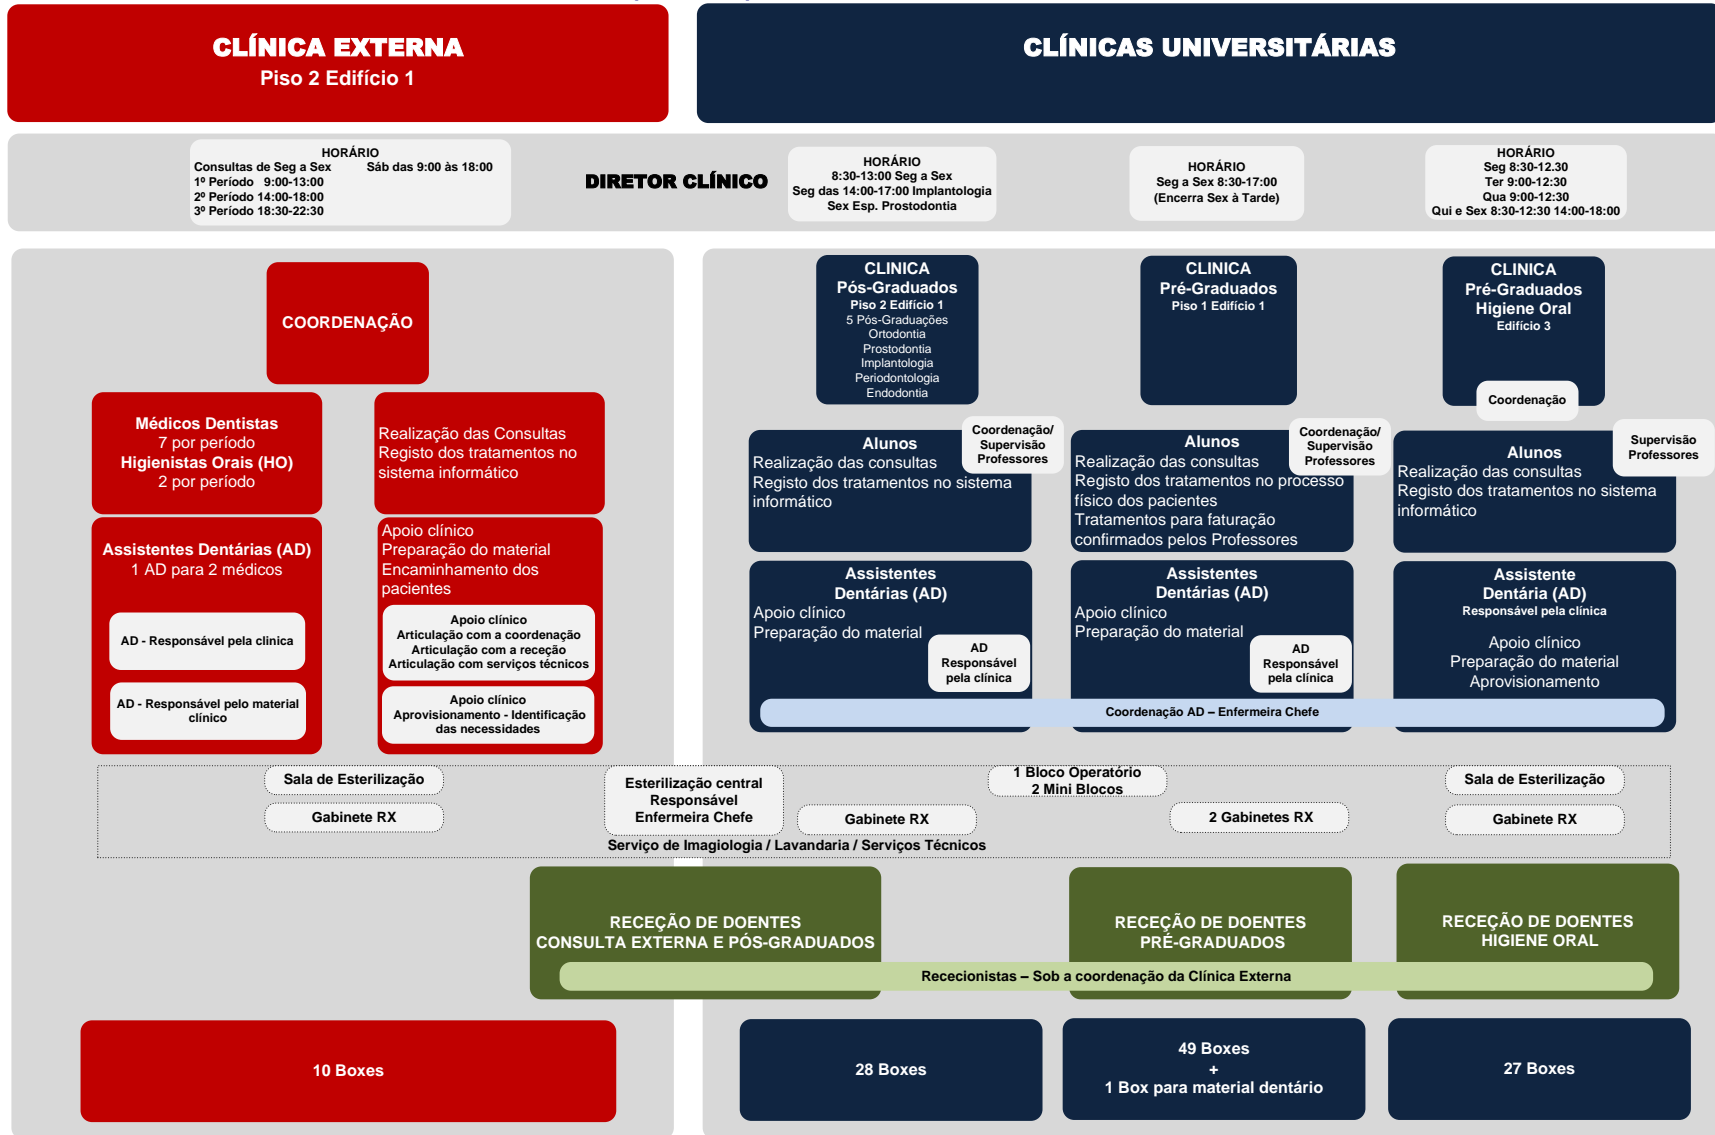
CLÍNICA EXTERNA
Piso 2 Edifício 1

CLÍNICAS UNIVERSITÁRIAS

HORÁRIO
Consultas de Seg a Sex Sáb das 9:00 às 18:00
1º Período 9:00-13:00
2º Período 14:00-18:00
3º Período 18:30-22:30

DIRETOR CLÍNICO

HORÁRIO
8:30-13:00 Seg a Sex
Seg das 14:00-17:00 Implantologia
Sex Esp. Prostodontia

HORÁRIO
Seg a Sex 8:30-17:00
(Encerra Sex à Tarde)

HORÁRIO
Seg 8:30-12:30
Ter 9:00-12:30
Qua 9:00-12:30
Qui e Sex 8:30-12:30 14:00-18:00

COORDENAÇÃO

Médicos Dentistas
7 por período
Higienistas Orais (HO)
2 por período

Realização das Consultas
Registo dos tratamentos no sistema informático

Assistentes Dentárias (AD)
1 AD para 2 médicos

AD - Responsável pela clinica

AD - Responsável pelo material clínico

Apoio clínico
Preparação do material
Encaminhamento dos pacientes

Apoio clínico
Articulação com a coordenação
Articulação com a receção
Articulação com serviços técnicos

Apoio clínico
Aprovisionamento - Identificação das necessidades

CLINICA
Pós-Graduados
Piso 2 Edifício 1
5 Pós-Graduações
Ortodontia
Prostodontia
Implantologia
Periodontologia
Endodontia

CLINICA
Pré-Graduados
Piso 1 Edifício 1

CLINICA
Pré-Graduados
Higiene Oral
Edifício 3

Coordenação

Alunos
Realização das consultas
Registo dos tratamentos no sistema informático

Coordenação/ Supervisão Professores

Alunos
Realização das consultas
Registo dos tratamentos no processo físico dos pacientes
Tratamentos para faturação confirmados pelos Professores

Coordenação/ Supervisão Professores

Alunos
Realização das consultas
Registo dos tratamentos no sistema informático

Supervisão Professores

Assistentes Dentárias (AD)
Apoio clínico
Preparação do material

AD Responsável pela clínica

Assistentes Dentárias (AD)
Apoio clínico
Preparação do material

AD Responsável pela clínica

Assistente Dentária (AD)
Responsável pela clínica
Apoio clínico
Preparação do material
Aprovisionamento

Coordenação AD – Enfermeira Chefe

Sala de Esterilização
Gabinete RX

Esterilização central
Responsável
Enfermeira Chefe

Gabinete RX

1 Bloco Operatório
2 Mini Blocos

2 Gabinetes RX

Sala de Esterilização
Gabinete RX

Serviço de Imagiologia / Lavandaria / Serviços Técnicos

RECEÇÃO DE DOENTES
CONSULTA EXTERNA E PÓS-GRADUADOS

RECEÇÃO DE DOENTES
PRÉ-GRADUADOS

RECEÇÃO DE DOENTES
HIGIENE ORAL

Rececionistas – Sob a coordenação da Clínica Externa

10 Boxes

28 Boxes

49 Boxes
+
1 Box para material dentário

27 Boxes